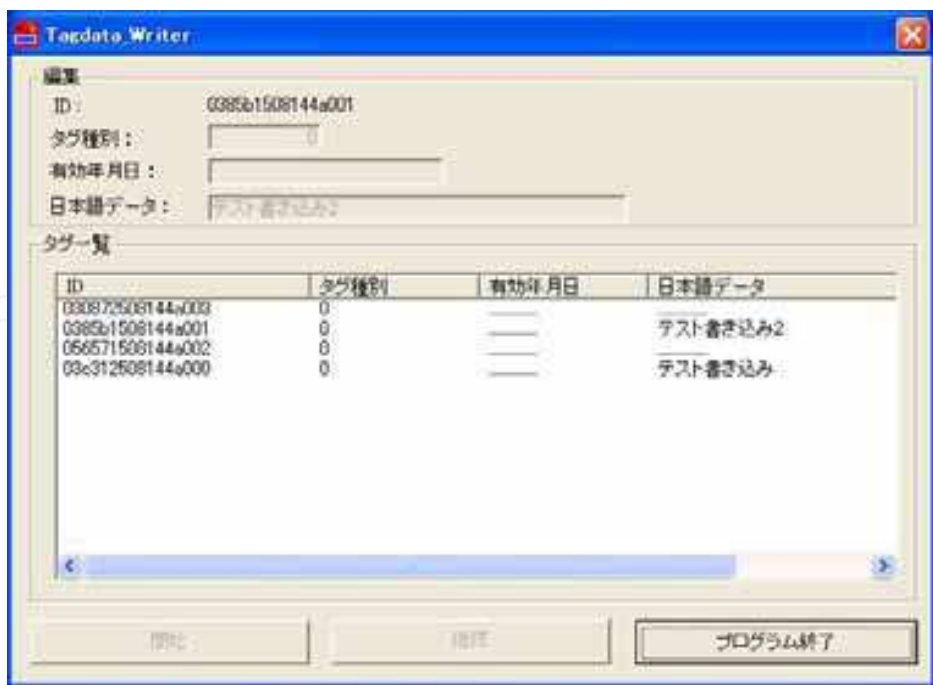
Tagdata Writer

編集

ID: 0385b1508144a001

タグ種別: 0

有効年月日:

日本語データ: テスト書き込み2

タグ一覧

| ID | タグ種別 | 有効年月日 | 日本語データ |
|---|---|---|---|
| 0308725508144a003 | 0 | ____ | |
| 0385b1508144a001 | 0 | ____ | テスト書き込み2 |
| 0565715508144a002 | 0 | ____ | |
| 03e312508144a000 | 0 | ____ | テスト書き込み |

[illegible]

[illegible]

プログラム終了